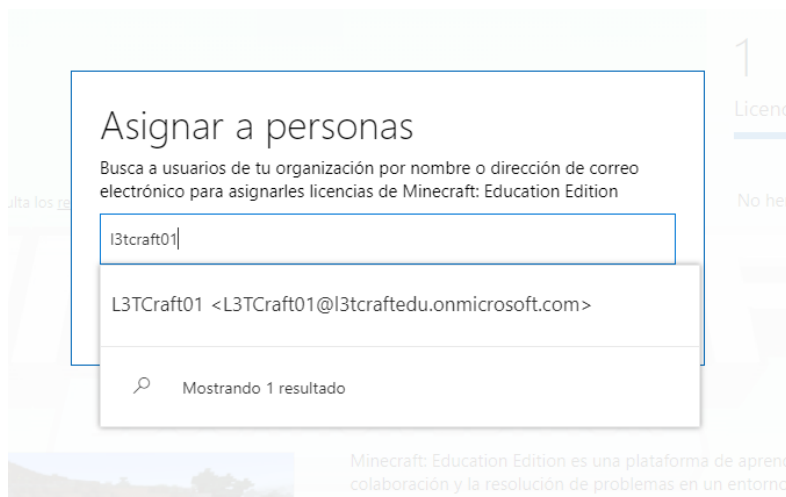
Asignar a personas

Busca a usuarios de tu organización por nombre o dirección de correo electrónico para asignarles licencias de Minecraft: Education Edition

l3tcraft01

L3TCraft01 <L3TCraft01@l3tcraftedu.onmicrosoft.com>

Mostrando 1 resultado

1

Licenc

ulta los re

No he

Minecraft: Education Edition es una plataforma de apren colaboración y la resolución de problemas en un entorno